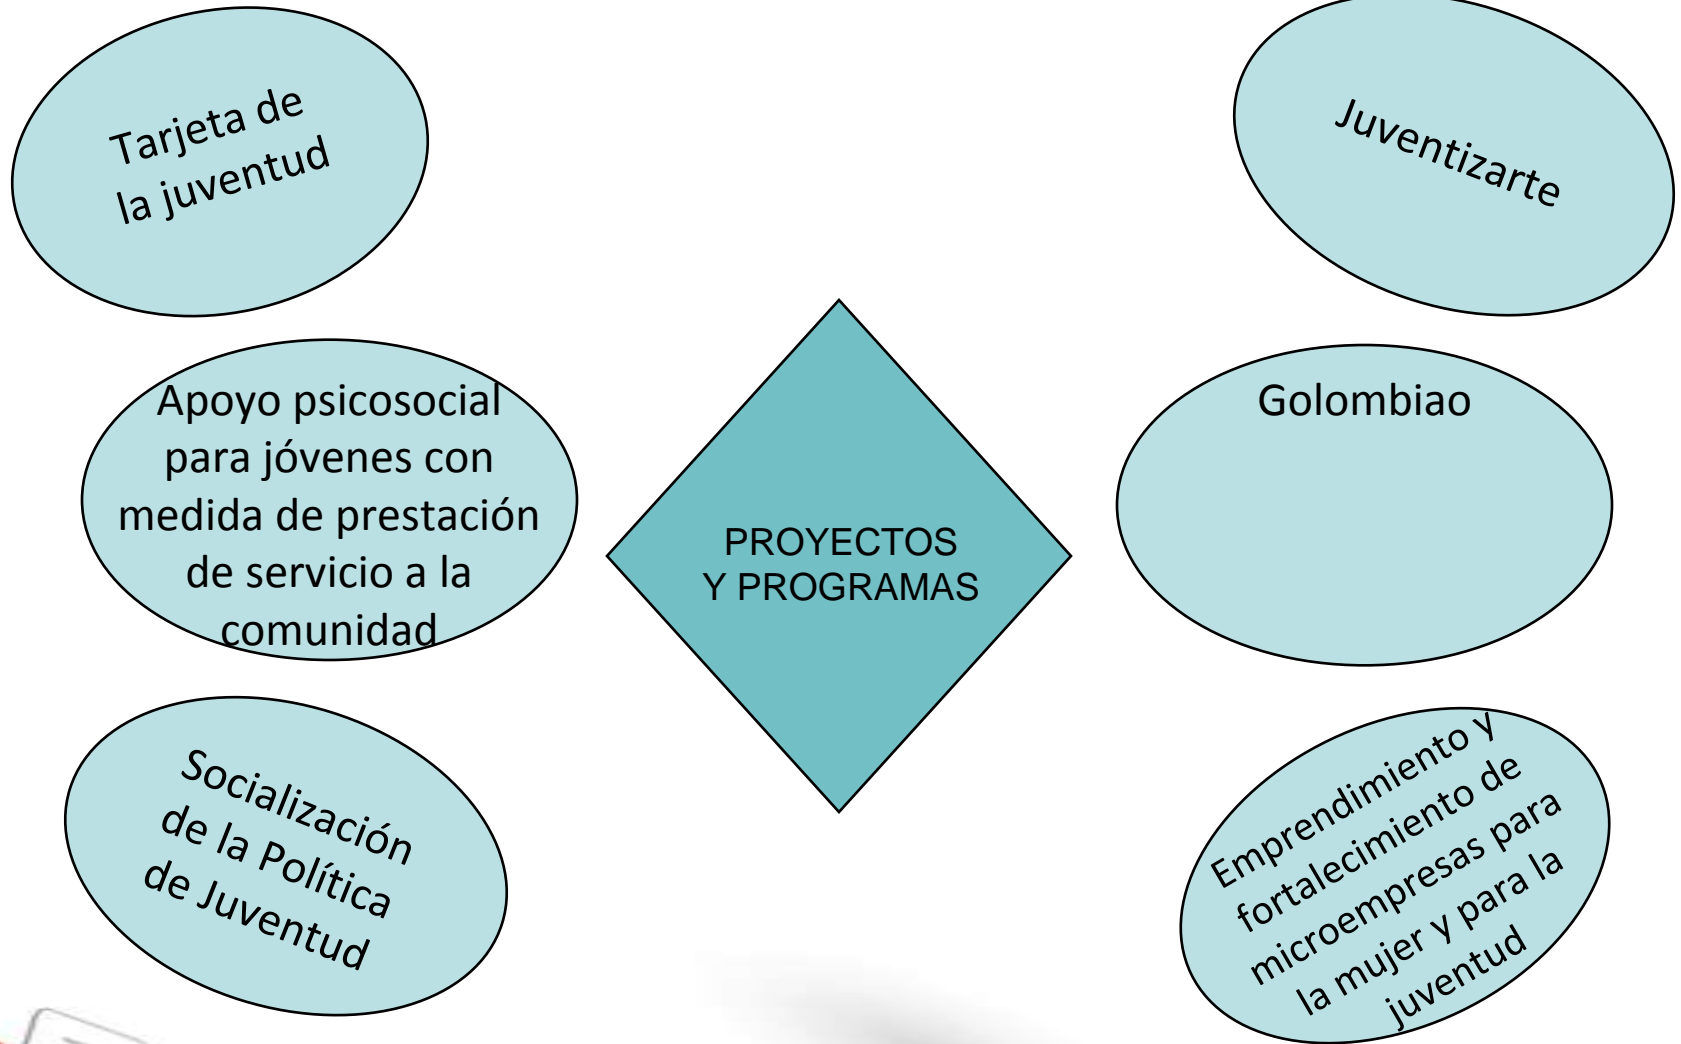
Tarjeta de la juventud

Juventizarte

Apoyo psicosocial para jóvenes con medida de prestación de servicio a la comunidad

PROYECTOS Y PROGRAMAS

Golombiao

Socialización de la Política de Juventud

Emprendimiento y fortalecimiento de microempresas para la mujer y para la juventud